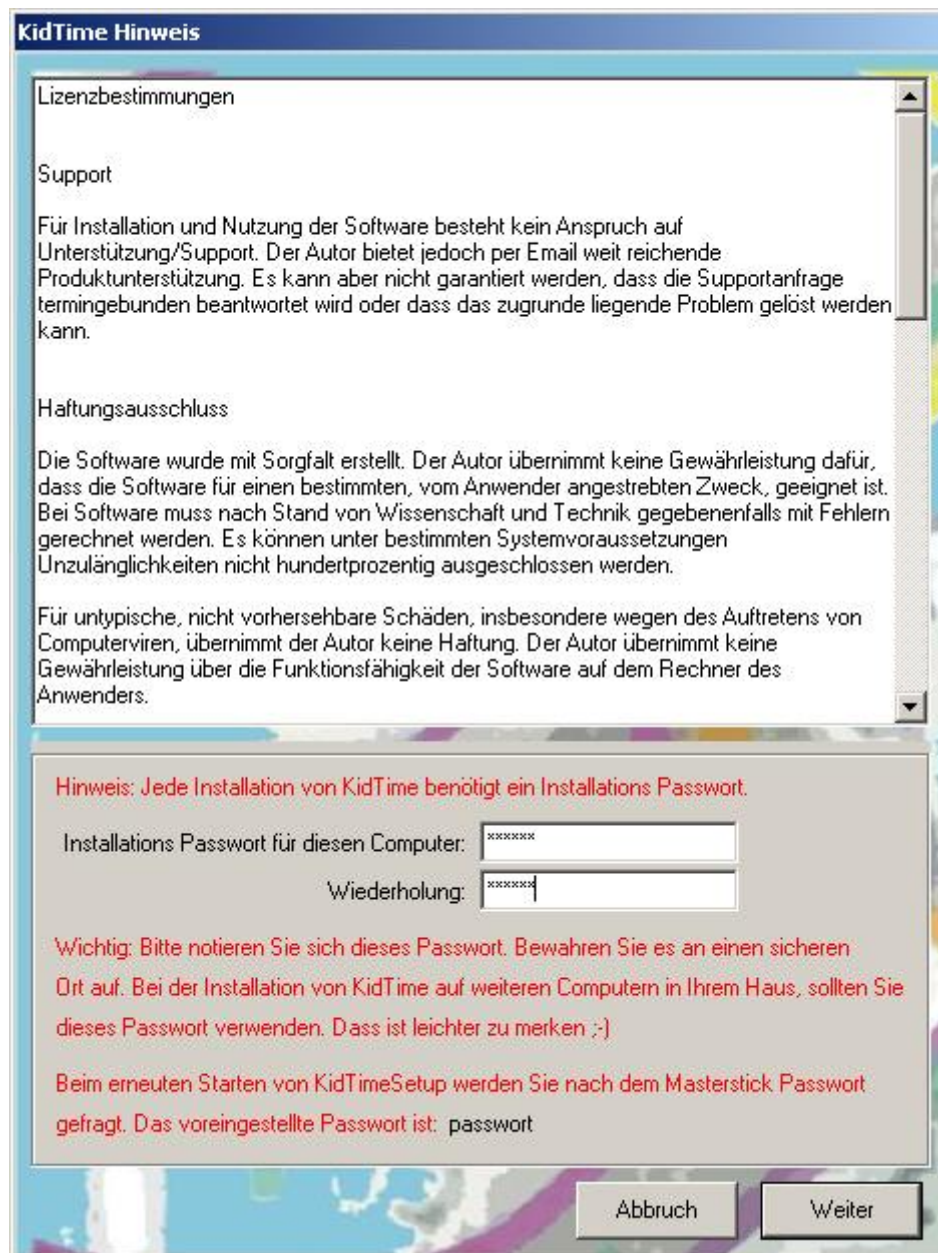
KidTime Hinweis

Lizenzbestimmungen

Support

Für Installation und Nutzung der Software besteht kein Anspruch auf Unterstützung/Support. Der Autor bietet jedoch per Email weit reichende Produktunterstützung. Es kann aber nicht garantiert werden, dass die Supportanfrage termingebunden beantwortet wird oder dass das zugrunde liegende Problem gelöst werden kann.

Haftungsausschluss

Die Software wurde mit Sorgfalt erstellt. Der Autor übernimmt keine Gewährleistung dafür, dass die Software für einen bestimmten, vom Anwender angestrebten Zweck, geeignet ist. Bei Software muss nach Stand von Wissenschaft und Technik gegebenenfalls mit Fehlern gerechnet werden. Es können unter bestimmten Systemvoraussetzungen Unzulänglichkeiten nicht hundertprozentig ausgeschlossen werden.

Für untypische, nicht vorhersehbare Schäden, insbesondere wegen des Auftretens von Computerviren, übernimmt der Autor keine Haftung. Der Autor übernimmt keine Gewährleistung über die Funktionsfähigkeit der Software auf dem Rechner des Anwenders.

Hinweis: Jede Installation von KidTime benötigt ein Installations Passwort.

Installations Passwort für diesen Computer: ******

Wiederholung: ******

Wichtig: Bitte notieren Sie sich dieses Passwort. Bewahren Sie es an einen sicheren Ort auf. Bei der Installation von KidTime auf weiteren Computern in Ihrem Haus, sollten Sie dieses Passwort verwenden. Dass ist leichter zu merken ;-)

Beim erneuten Starten von KidTimeSetup werden Sie nach dem Masterstick Passwort gefragt. Das voreingestellte Passwort ist: passwort

Abbruch

Weiter